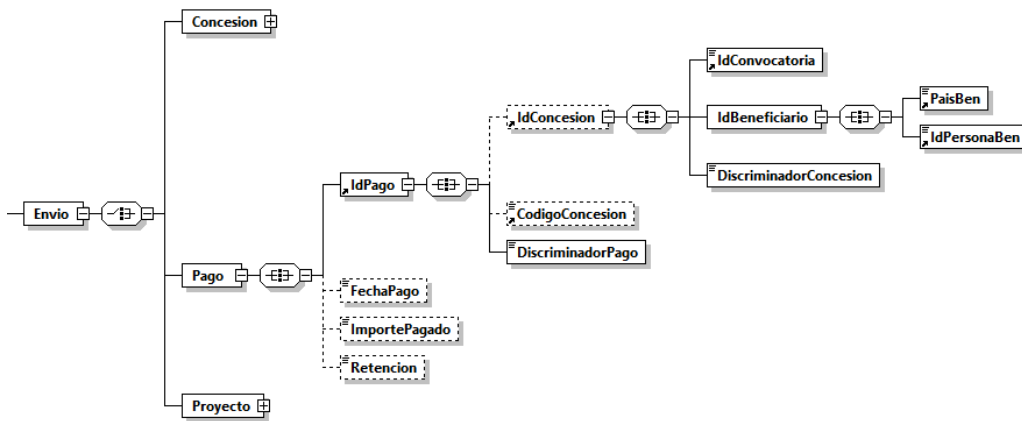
Concesion

Envio

Pago

IdPago

IdConcesion

IdConvocatoria

IdBeneficiario

PaisBen

IdPersonaBen

DiscriminadorConcesion

CodigoConcesion

DiscriminadorPago

FechaPago

ImportePagado

Retencion

Proyecto